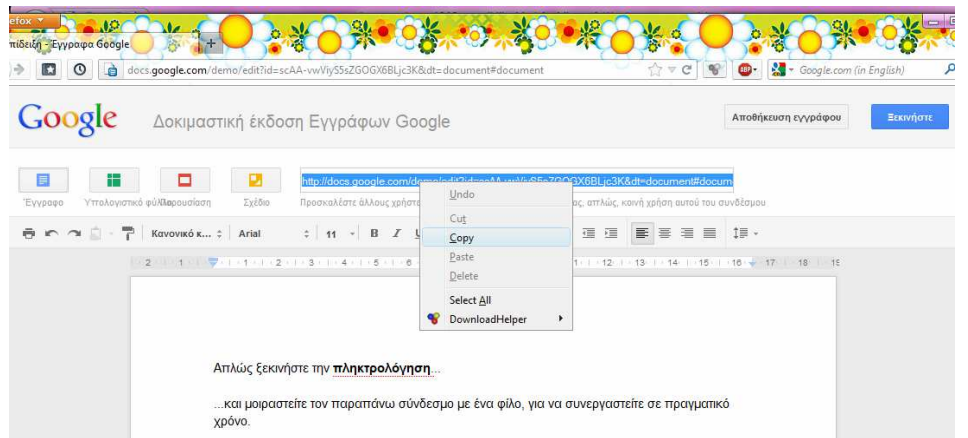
efox
πίδειξη - Έγγραφα Google
+
docs.google.com/demo/edit?id=scAA-vwViyS5sZGOGX6BLjc3K&dt=document#document
Google.com (in English)

Google Δοκιμαστική έκδοση Εγγράφων Google
Αποθήκευση εγγράφου
Ξεκινήστε

Έγγραφο
Υπολογιστικό φύλλο
Παρουσίαση
Σχέδιο
http://docs.google.com/demo/edit?id=scAA-vwViyS5sZGOGX6BLjc3K&dt=document#docum
Προσκαλέστε άλλους χρήστ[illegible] ας, απλώς, κοινή χρήση αυτού του συνδέσμου

Κανονικό κ...
Arial
11
B
I

2 1 1 2 3 4 5 6 11 12 13 14 15 16 17 18 19

Undo
Cut
Copy
Paste
Delete
Select All
DownloadHelper

Απλώς ξεκινήστε την πληκτρολόγηση...

...και μοιραστείτε τον παραπάνω σύνδεσμο με ένα φίλο, για να συνεργαστείτε σε πραγματικό χρόνο.